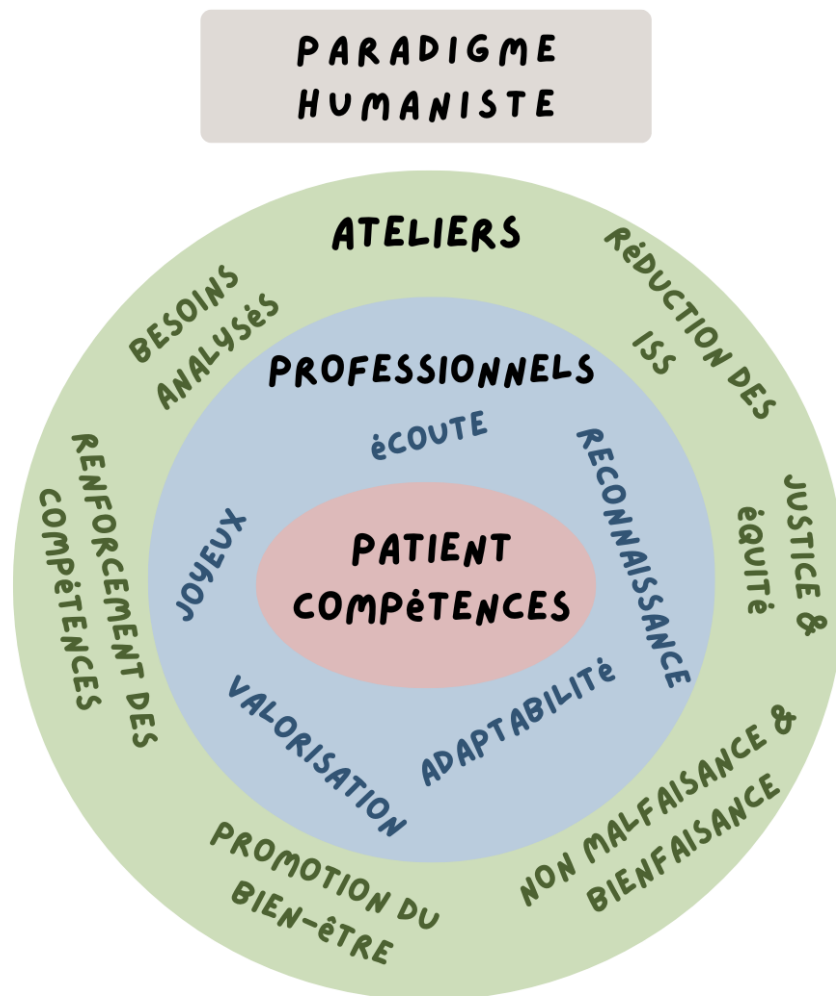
PARADIGME HUMANISTE

ATELIERS

BESOINS ANALYSÉS

RÉDUCTION DES ISS

RENFORCEMENT DES COMPÉTENCES

JUSTICE & ÉQUITÉ

PROMOTION DU BIEN-ÊTRE

NON MALFAISANCE & BIENFAISANCE

PROFESSIONNELS

ÉCOUTE

RECONNAISSANCE

JOYEUX

VALORISATION

ADAPTABILITÉ

PATIENT COMPÉTENCES